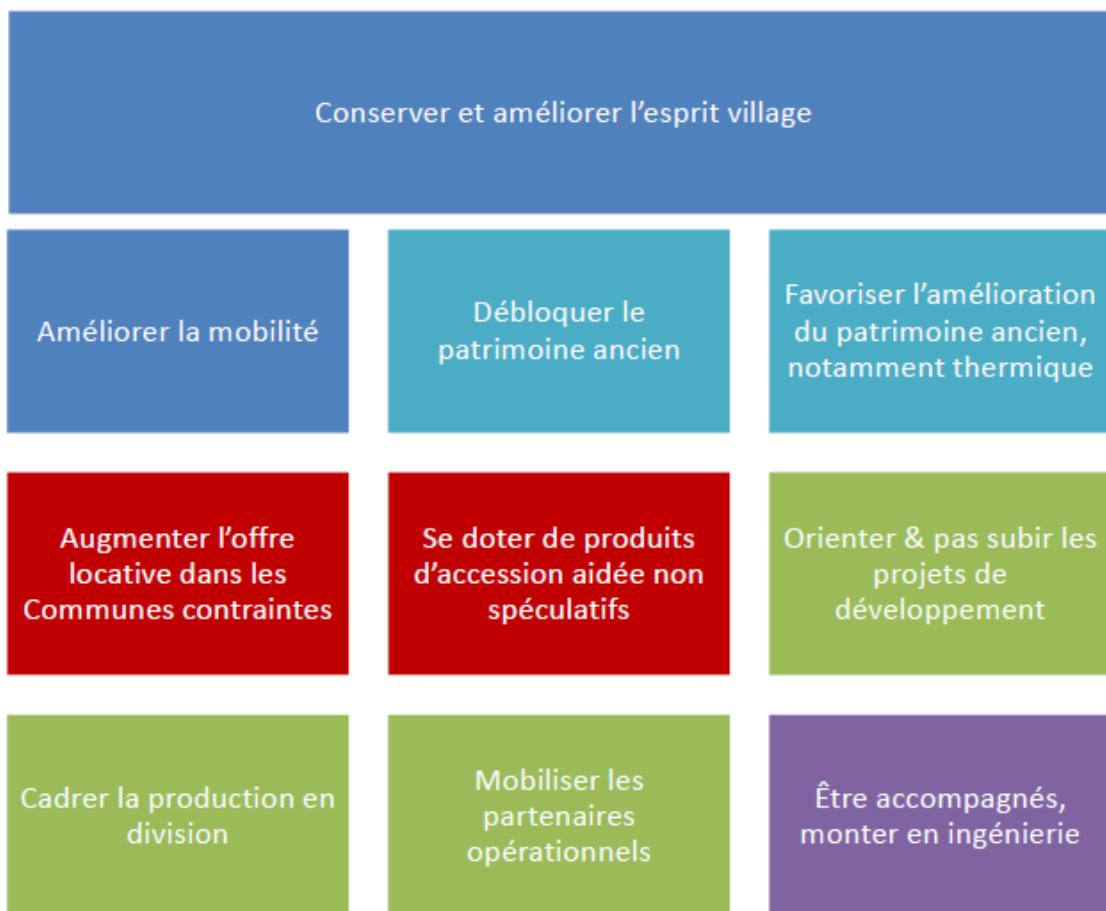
Conserver et améliorer l’esprit village

Améliorer la mobilité

Débloquer le patrimoine ancien

Favoriser l’amélioration du patrimoine ancien, notamment thermique

Augmenter l’offre locative dans les Communes contraintes

Se doter de produits d’accession aidée non spéculatifs

Orienter & pas subir les projets de développement

Cadrer la production en division

Mobiliser les partenaires opérationnels

Être accompagnés, monter en ingénierie